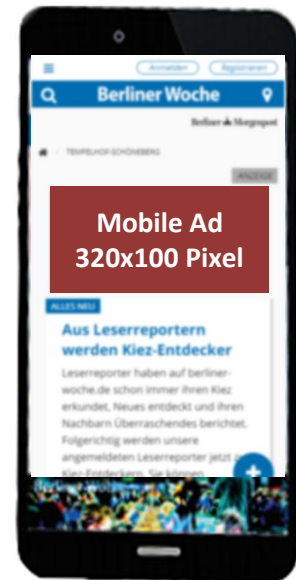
Anmelden Registrieren

Berliner Woche

Berliner Morgenpost

TEMPELHOF-SCHÖNEBERG

ANZEIGE

Mobile Ad 320x100 Pixel

ALLES NEU

Aus Leserreportern werden Kiez-Entdecker

Leserreporter haben auf berliner-woche.de schon immer ihren Kiez erkundet, Neues entdeckt und ihren Nachbarn Überraschendes berichtet. Folgerichtig werden unsere angemeldeten Leserreporter jetzt zu Kiez-Entdeckern. Sie können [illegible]

+